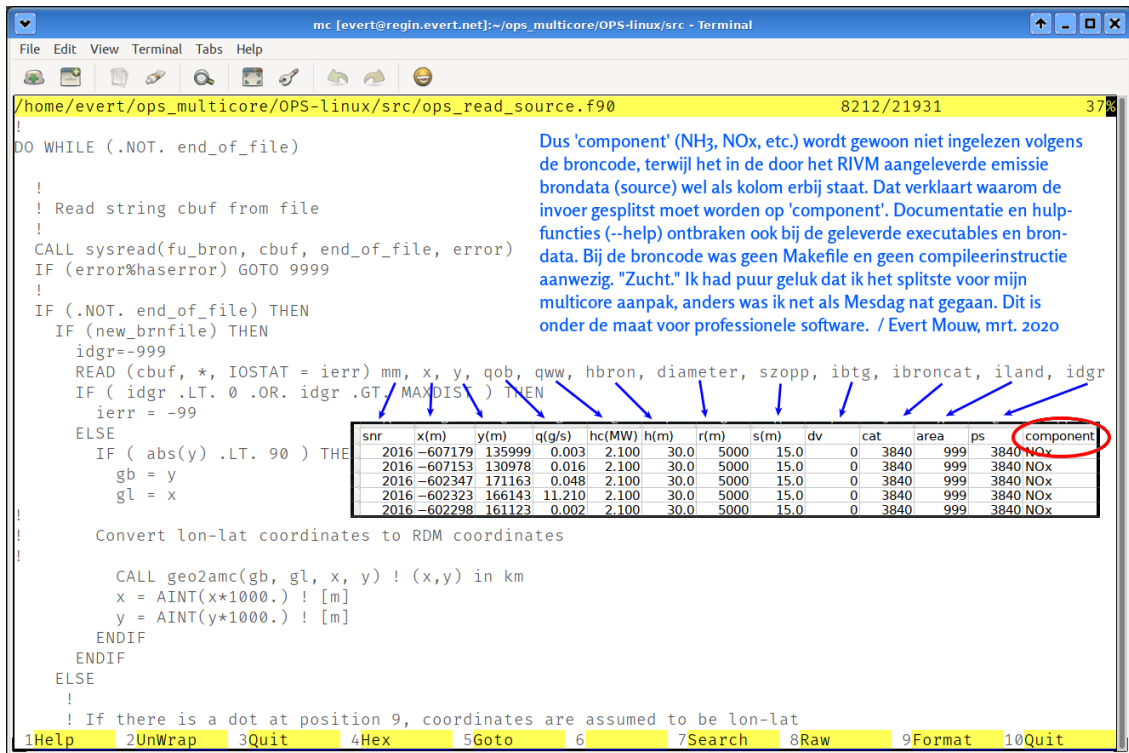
mc [evert@regin.evert.net]:~/ops_multicore/OPS-linux/src - Terminal

File Edit View Terminal Tabs Help

/home/evert/ops_multicore/OPS-linux/src/ops_read_source.f90 8212/21931 37%

!
DO WHILE (.NOT. end_of_file)

!
! Read string cbuf from file
!
CALL sysread(fu_bron, cbuf, end_of_file, error)
IF (error%haserror) GOTO 9999
!
IF (.NOT. end_of_file) THEN
IF (new_brnfile) THEN
idgr=-999
READ (cbuf, *, IOSTAT = ierr) mm, x, y, qob, qww, hbron, diameter, szopp, ibtg, ibroncat, iland, idgr
IF ( idgr .LT. 0 .OR. idgr .GT. MAXDIST ) THEN
ierr = -99
ELSE
IF ( abs(y) .LT. 90 ) THE
gb = y
gl = x
!
! Convert lon-lat coordinates to RDM coordinates
!
CALL geo2amc(gb, gl, x, y) ! (x,y) in km
x = AINT(x*1000.) ! [m]
y = AINT(y*1000.) ! [m]
ENDIF
ENDIF
ELSE
!
! If there is a dot at position 9, coordinates are assumed to be lon-lat

Dus 'component' ($NH_3$, NOx, etc.) wordt gewoon niet ingelezen volgens de broncode, terwijl het in de door het RIVM aangeleverde emissie brondata (source) wel als kolom erbij staat. Dat verklaart waarom de invoer gesplitst moet worden op 'component'. Documentatie en hulpfuncties (--help) ontbraken ook bij de geleverde executables en brondata. Bij de broncode was geen Makefile en geen compileerinstructie aanwezig. "Zucht." Ik had puur geluk dat ik het splitste voor mijn multicore aanpak, anders was ik net als Mesdag nat gegaan. Dit is onder de maat voor professionele software. / Evert Mouw, mrt. 2020

| snr | x(m) | y(m) | q(g/s) | hc(MW) | h(m) | r(m) | s(m) | dv | cat | area | ps | component |
|---|---|---|---|---|---|---|---|---|---|---|---|---|
| 2016 | -607179 | 135999 | 0.003 | 2.100 | 30.0 | 5000 | 15.0 | 0 | 3840 | 999 | 3840 | NOx |
| 2016 | -607153 | 130978 | 0.016 | 2.100 | 30.0 | 5000 | 15.0 | 0 | 3840 | 999 | 3840 | NOx |
| 2016 | -602347 | 171163 | 0.048 | 2.100 | 30.0 | 5000 | 15.0 | 0 | 3840 | 999 | 3840 | NOx |
| 2016 | -602323 | 166143 | 11.210 | 2.100 | 30.0 | 5000 | 15.0 | 0 | 3840 | 999 | 3840 | NOx |
| 2016 | -602298 | 161123 | 0.002 | 2.100 | 30.0 | 5000 | 15.0 | 0 | 3840 | 999 | 3840 | NOx |

1Help 2UnWrap 3Quit 4Hex 5Goto 6 7Search 8Raw 9Format 10Quit